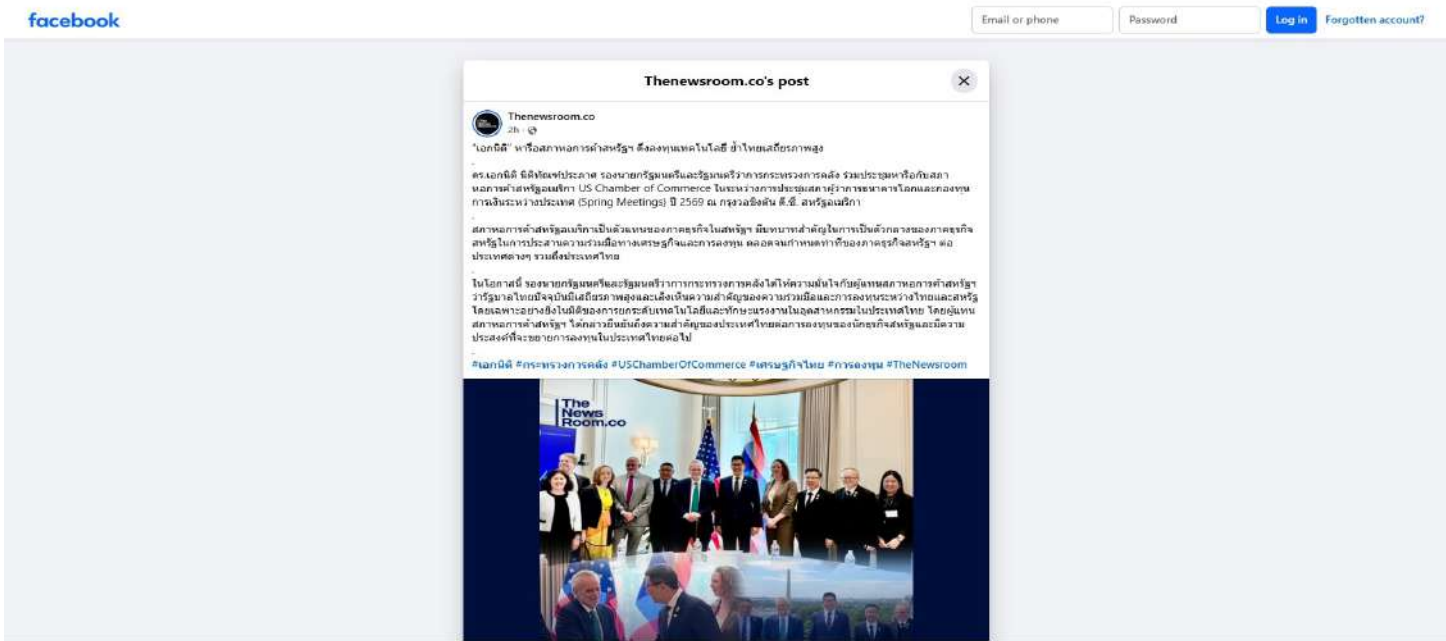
facebook

Email or phone

Password

Log in

Forgotten account?

Thenewsroom.co's post

Thenewsroom.co

2h · 

"เอกนิติ" หารือสภาหอการค้าสหรัฐฯ ดึงลงทุนเทคโนโลยี ย้ำไทยเสถียรภาพสูง

ดร.เอกนิติ นิติทัณฑ์ประภาศ รองนายกรัฐมนตรีและรัฐมนตรีว่าการกระทรวงการคลัง ร่วมประชุมหารือกับสภาหอการค้าสหรัฐอเมริกา US Chamber of Commerce ในระหว่างการประชุมสภาผู้ว่าการธนาคารโลกและกองทุนการเงินระหว่างประเทศ (Spring Meetings) ปี 2569 ณ กรุงวอชิงตัน ดี.ซี. สหรัฐอเมริกา

สภาหอการค้าสหรัฐอเมริกาเป็นตัวแทนของภาคธุรกิจในสหรัฐฯ มีบทบาทสำคัญในการเป็นตัวกลางของภาคธุรกิจสหรัฐในการประสานความร่วมมือทางเศรษฐกิจและการลงทุน ตลอดจนกำหนดท่าทีของภาคธุรกิจสหรัฐฯ ต่อประเทศต่างๆ รวมถึงประเทศไทย

ในโอกาสนี้ รองนายกรัฐมนตรีและรัฐมนตรีว่าการกระทรวงการคลังได้ให้ความมั่นใจกับผู้แทนสภาหอการค้าสหรัฐฯ ว่ารัฐบาลไทยปัจจุบันมีเสถียรภาพสูงและเล็งเห็นความสำคัญของความร่วมมือและการลงทุนระหว่างไทยและสหรัฐ โดยเฉพาะอย่างยิ่งในมิติของการยกระดับเทคโนโลยีและทักษะแรงงานในอุตสาหกรรมในประเทศไทย โดยผู้แทนสภาหอการค้าสหรัฐฯ ได้กล่าวยืนยันถึงความสำคัญของประเทศไทยต่อการลงทุนของนักธุรกิจสหรัฐและมีความประสงค์ที่จะขยายการลงทุนในประเทศไทยต่อไป

#เอกนิติ #กระทรวงการคลัง #USChamberOfCommerce #เศรษฐกิจไทย #การลงทุน #TheNewsroom

The News Room.co